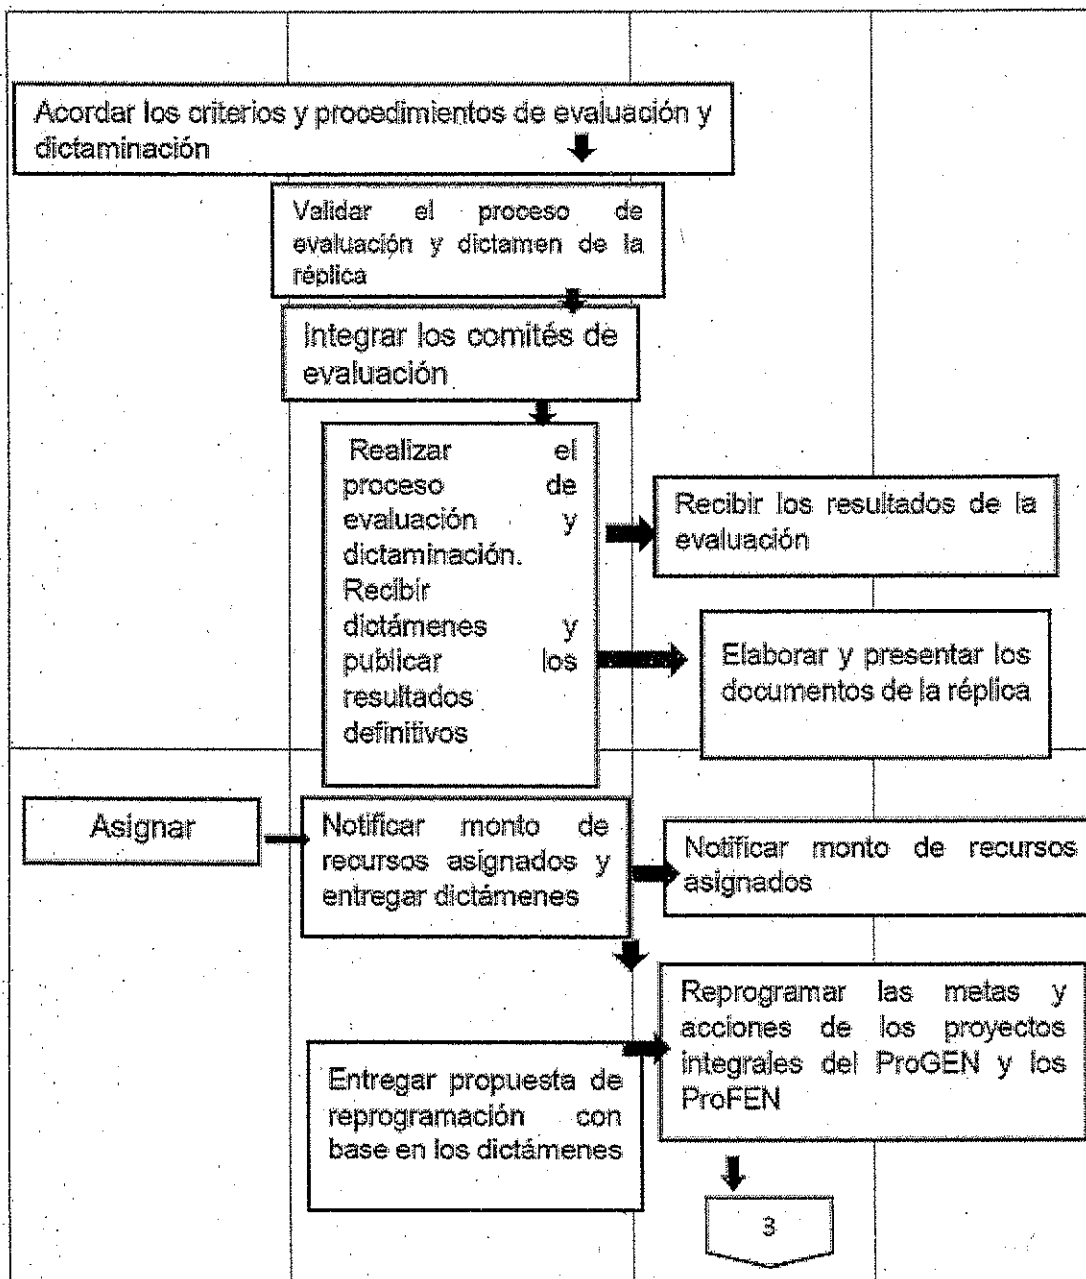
Acordar los criterios y procedimientos de evaluación y dictaminación

Validar el proceso de evaluación y dictamen de la réplica

Integrar los comités de evaluación

Realizar el proceso de evaluación y dictaminación. Recibir dictámenes y publicar los resultados definitivos

Recibir los resultados de la evaluación

Elaborar y presentar los documentos de la réplica

Asignar

Notificar monto de recursos asignados y entregar dictámenes

Notificar monto de recursos asignados

Reprogramar las metas y acciones de los proyectos integrales del ProGEN y los ProFEN

Entregar propuesta de reprogramación con base en los dictámenes

3